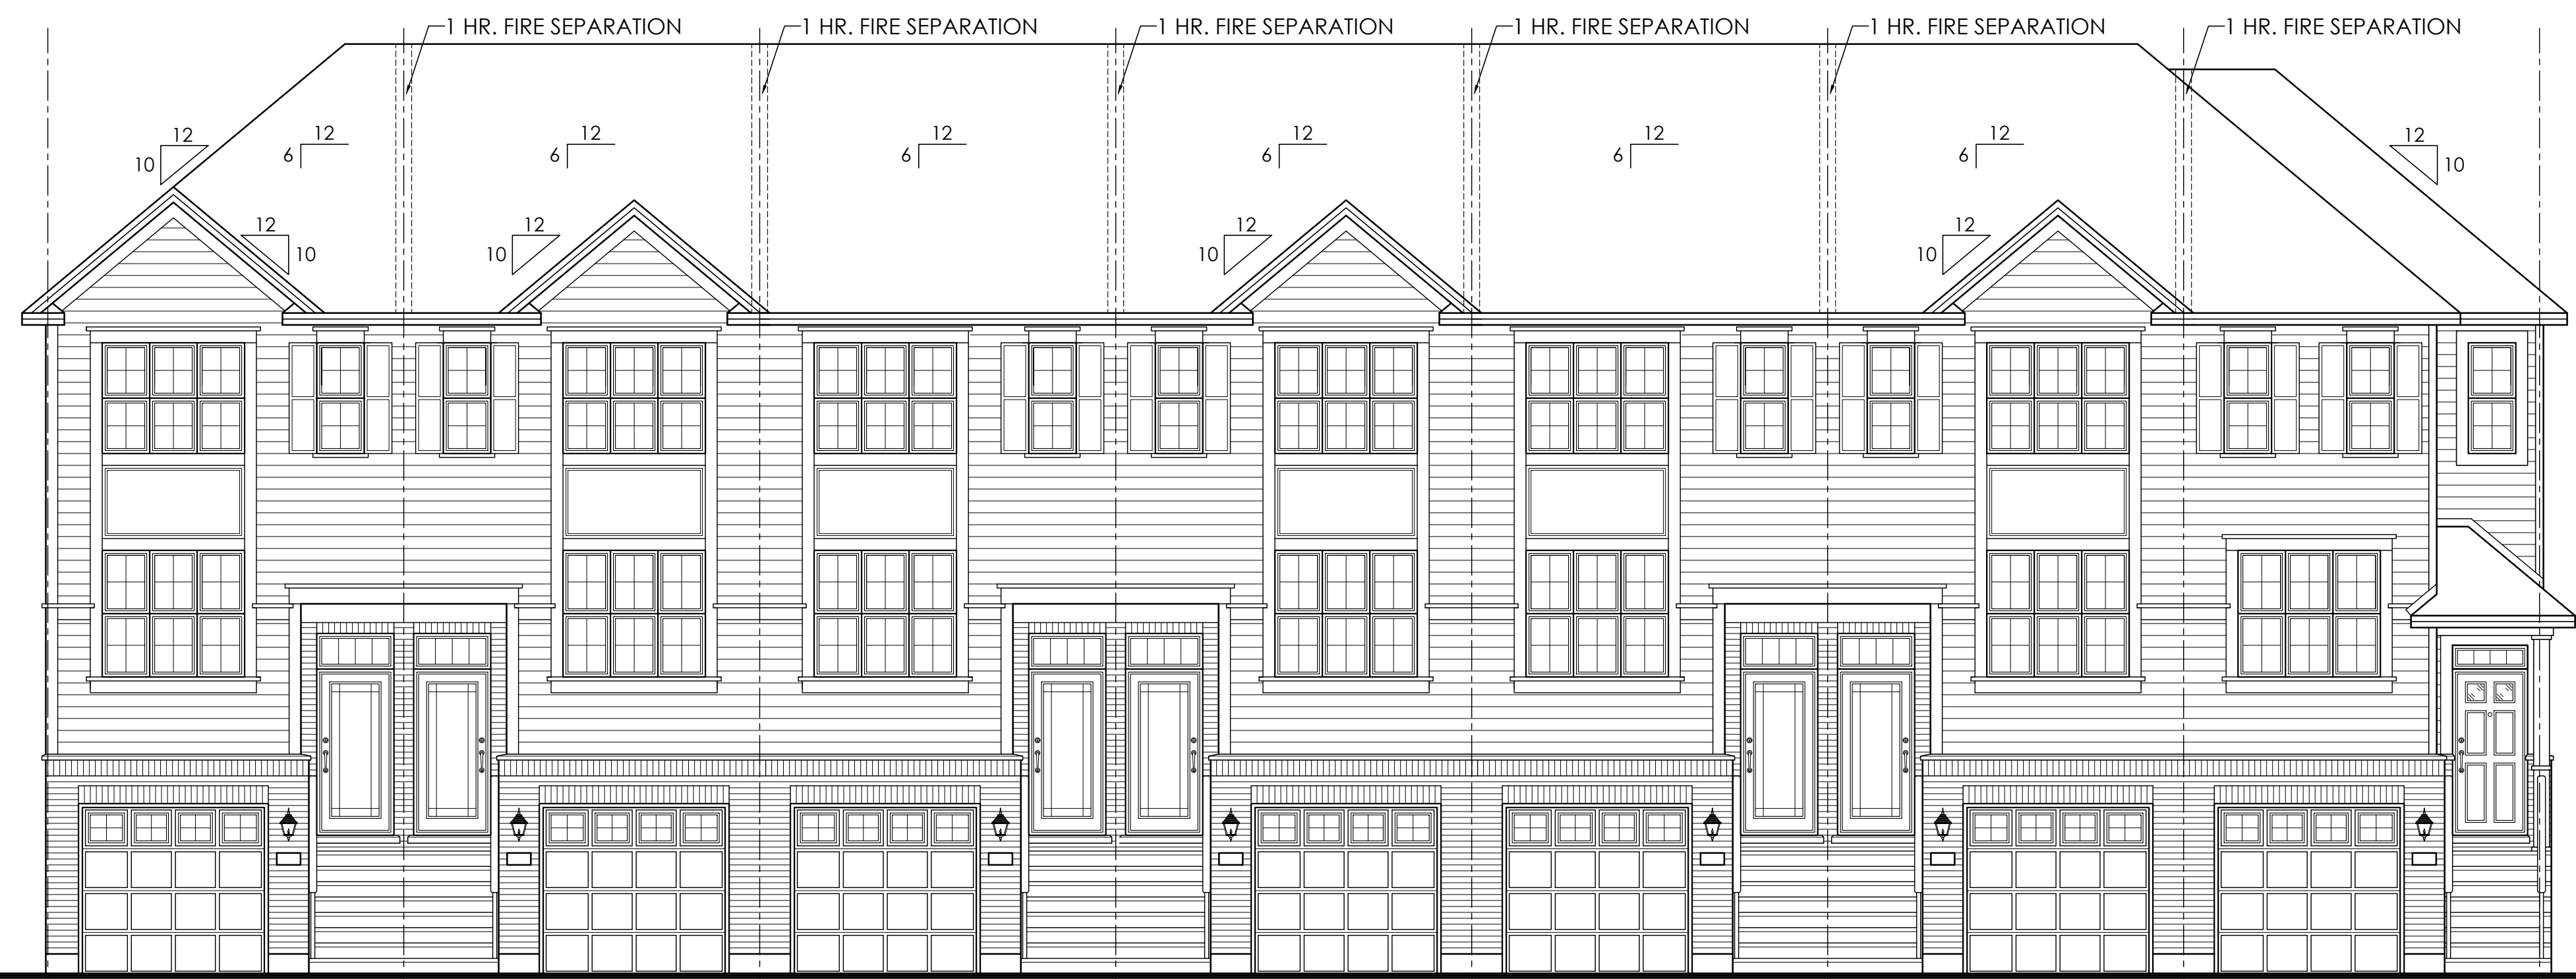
1 HR. FIRE SEPARATION
1 HR. FIRE SEPARATION
1 HR. FIRE SEPARATION
1 HR. FIRE SEPARATION
1 HR. FIRE SEPARATION
1 HR. FIRE SEPARATION

12
10

6 12

6 12

6 12

6 12

6 12

6 12

12
10

12
10

12
10

12
10

12
10